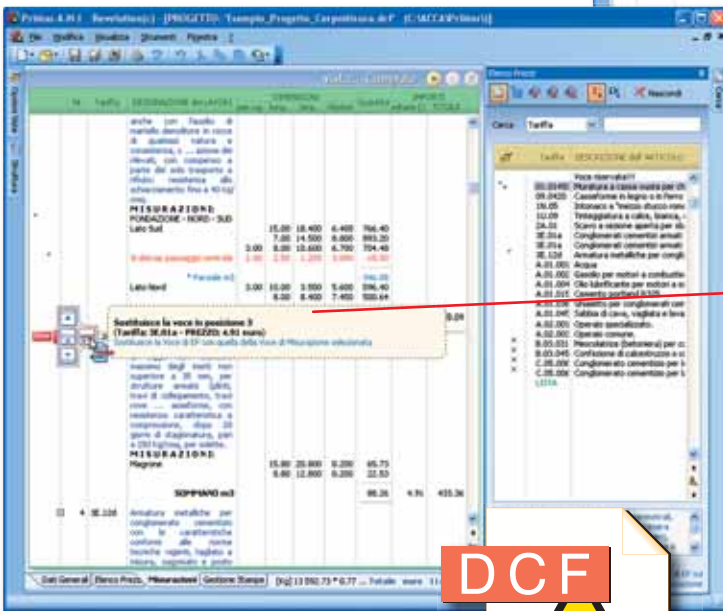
PriMus 4.00 - Revelation(c) - [PROGETTO: "Esempio_Progetto_Carpenteria.dcf" (C:\ACCA\PriMus\)]

File Modifica Visualizza Strumenti Finestra ?

N. Tariffa DESIGNAZIONE dei LAVORI DIMENSIONI par.ug. lung. larg. H/peso Quantità IMPORTI unitario TOTALE

anche con l'ausilio di martello demolitore in rocce di qualsiasi natura e consistenza, ... avvio dei rilevati, con compenso a parte del solo trasporto a rifiuto: resistenza allo schiacciamento fino a 40 kg/cmq.
MISURAZIONI:
FONDAZIONE - NORD - SUD
Lato Sud

15.00 18.400 6.400 766.40
7.00 14.500 8.800 893.20
3.00 8.00 10.600 6.700 704.40
1.00 2.50 1.200 3.600 -0.80

Parziale m3 396.20
Lato Nord 3.00 10.00 3.500 5.600 596.40
8.00 8.400 7.450 500.64

Sostituisce la voce in posizione 3
(Tariffa: 3E.01a - PREZZO: 4.91 euro)
Sostituisce la Voce di EP con quella della Voce di Misurazione selezionata

MISURAZIONI:
Magrone
15.00 20.000 0.200 65.75
8.00 12.800 0.200 22.53
SOMMANO m3 88.26 4.91 433.36

4 3E.108 Armatura metalliche per conglomerato cementizio con le caratteristiche conformi alle norme tecniche vigenti, tagliato a misura, sagomato e posto

Dati Generali Elenco Prezzi Misurazioni Gestione Stampe

Elenco Prezzi
Nascondi
Cerca Tariffa
Tariffa DESCRIZIONE dell'ARTICOLO
Voce riservata!!!
Muratura a cassa vuota per ch
Casseforme in legno o in ferro
Intonaco a "mezzo stucco rusti
Tinteggiatura a calce, bianca,
Scavo a sezione aperta per sb
Conglomerati cementizi armati
Conglomerati cementizi armati
Armatura metalliche per congl
Acqua
Gasolio per motori a combusti
Olio lubrificante per motori a s
Cemento portland R325
Conglomerati cementizi cer
Sabbia di cava, vagliata e lava
Operaio specializzato.
Operaio comune.
Mescolatrice (betoniera) per c
Confezione di calcestruzzo a c
Conglomerato cementizio per a
Conglomerato cementizio per a
LISTA
03.03.040
09.0420
1N.05
11.09
2A.01
3E.01a
3E.01a
3E.108
A.01.001
A.01.002
A.01.004
A.01.015
A.01.045
A.02.001
A.02.003
B.03.031
B.03.045
C.05.001
C.05.008

DCF